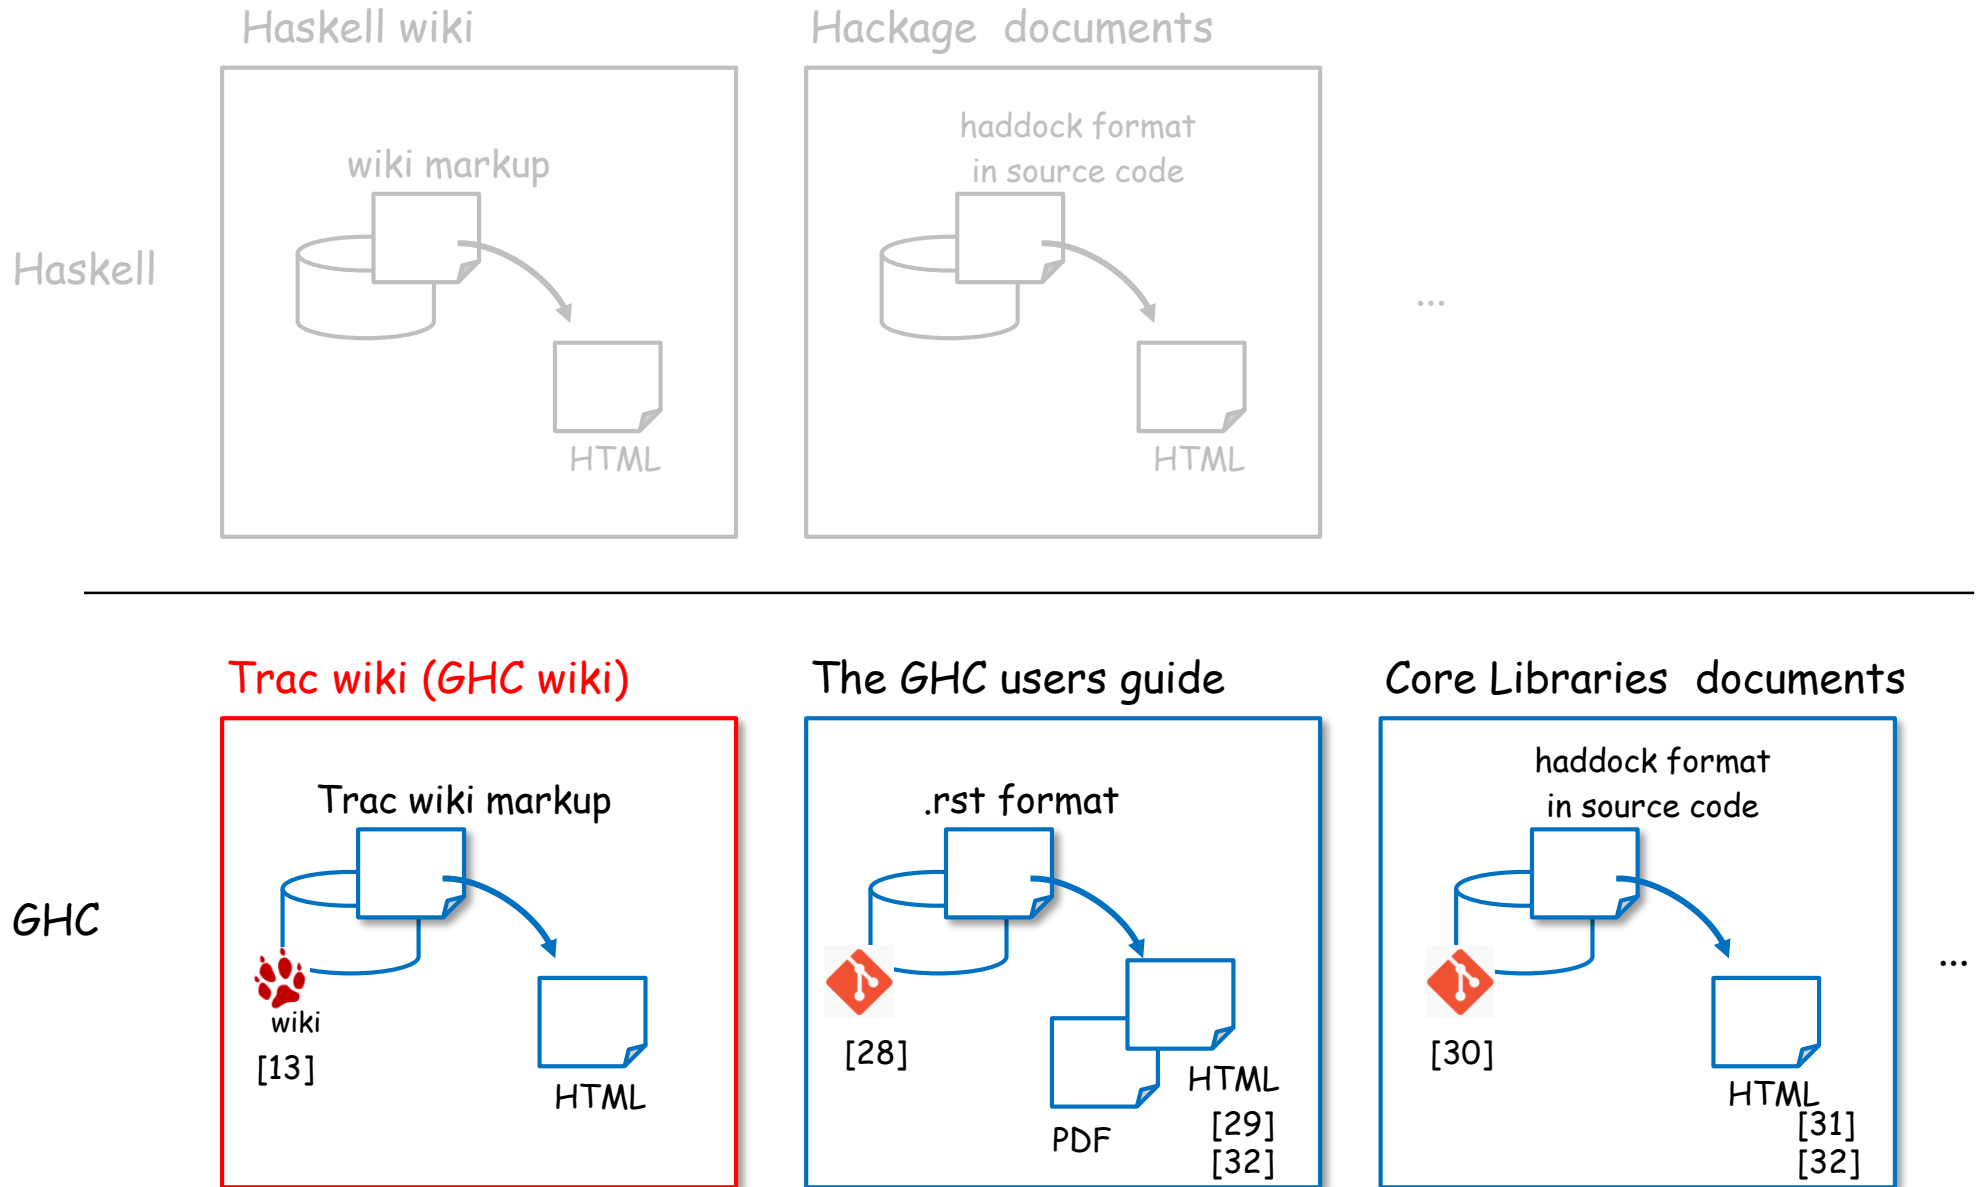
Haskell wiki

Hackage documents

Haskell

wiki markup

HTML

haddock format in source code

HTML

...

GHC

Trac wiki (GHC wiki)

Trac wiki markup

wiki

[13]

HTML

The GHC users guide

.rst format

[28]

HTML

PDF

[29]
[32]

Core Libraries documents

haddock format in source code

[30]

HTML

[31]
[32]

...